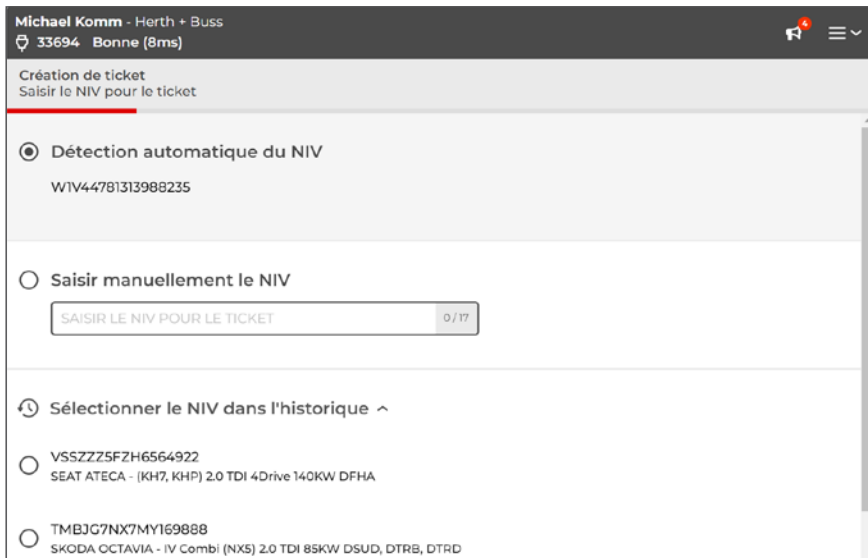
Michael Komm - Herth + Buss
33694 Bonne (8ms)

4

Création de ticket
Saisir le NIV pour le ticket

Détection automatique du NIV

W1V44781313988235

Saisir manuellement le NIV

SAISIR LE NIV POUR LE TICKET 0/17

Sélectionner le NIV dans l'historique

VSSZZZ5FZH6564922
SEAT ATECA - (KH7, KHP) 2.0 TDI 4Drive 140KW DFHA

TMBJG7NX7MY169888
SKODA OCTAVIA - IV Combi (NX5) 2.0 TDI 85KW DSUD, DTRB, DTRD